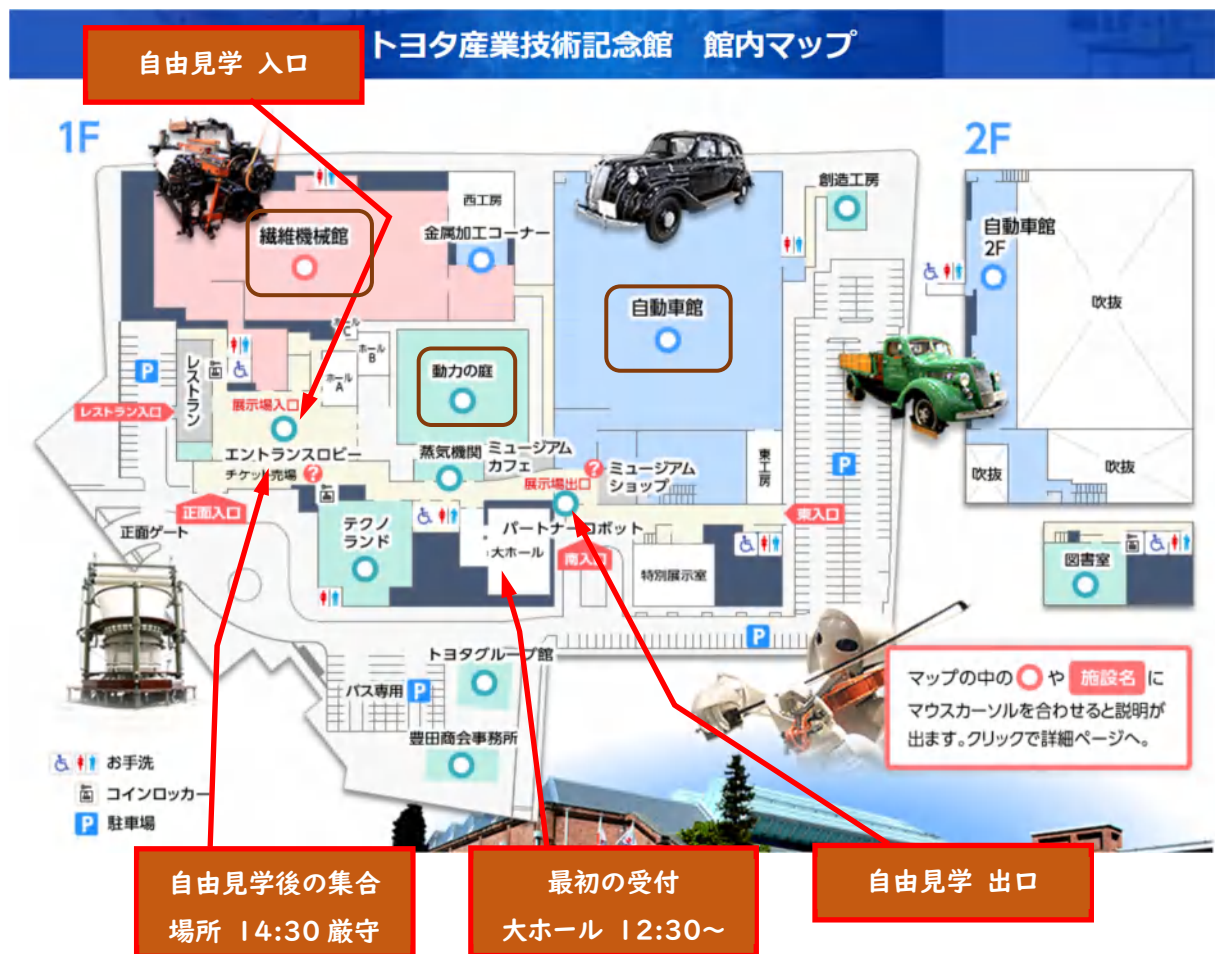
自由見学 入口

トヨタ産業技術記念館 館内マップ

1F

2F

西工房

金属加工コーナー

繊維機械館

自動車館

創造工房

自動車館 2F

吹抜

ホールC

ホールB

ホールA

レストラン

P

レストラン入口

動力の庭

展示場入口

エントランスロビー

チケット売場

蒸気機関

ミュージアムカフェ

展示場出口

ミュージアムショップ

東工房

P

吹抜

吹抜

正面入口

正面ゲート

テクノランド

パートナーロボット

大ホール

南入口

特別展示室

東入口

図書室

P

トヨタグループ館

バス専用 P

豊田商会事務所

マップの中の ○ や 施設名 にマウスカーソルを合わせると説明が出ます。クリックで詳細ページへ。

お手洗

コインロッカー

P 駐車場

自由見学後の集合場所 14:30 厳守

最初の受付 大ホール 12:30〜

自由見学 出口